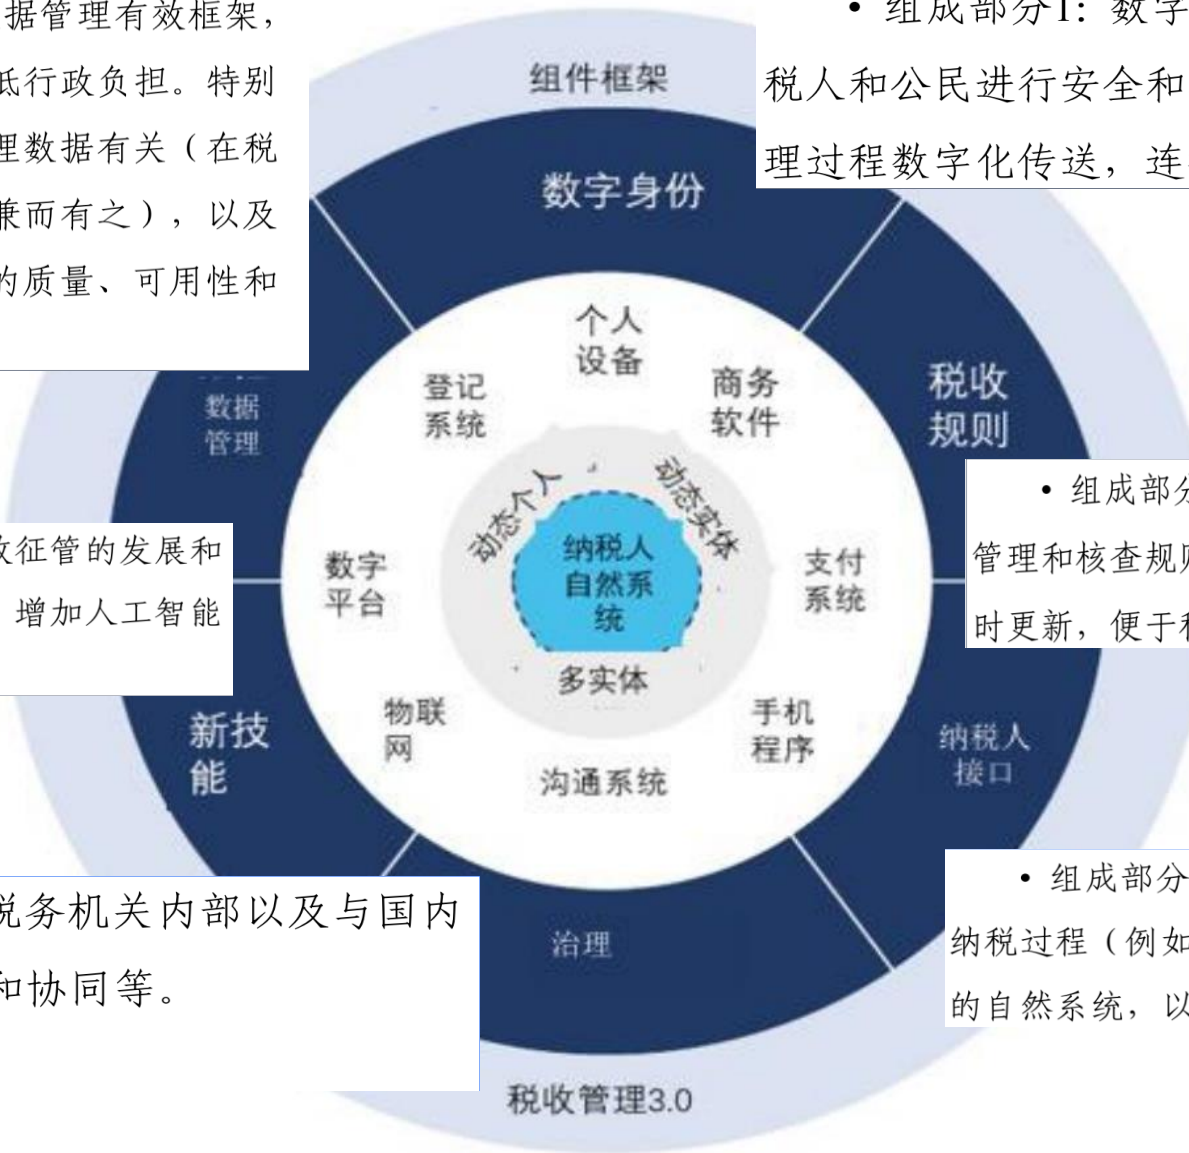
据管理有效框架，
低行政负担。特别
理数据有关（在税
兼而有之），以及
的质量、可用性和

• 组成部分1：数字
税人和公民进行安全和
理过程数字化传送，连

组件框架

数字身份

税收规则

数据管理

个人设备

登记系统

商务软件

动态个人

动态实体

纳税人自然系统

数字平台

支付系统

多实体

物联网

手机程序

沟通系统

新技能

纳税人接口

治理

税收管理3.0

收征管的发展和
增加人工智能

• 组成部分
管理和核查规
时更新，便于

税务机关内部以及与国内
和协同等。

• 组成部分
纳税过程（例如
的自然系统，以